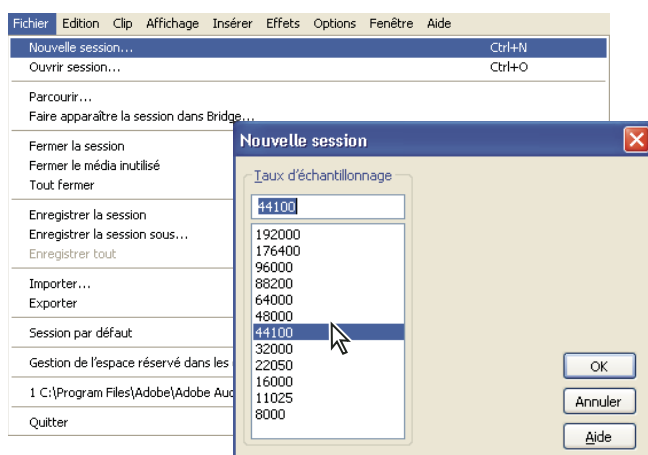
Fichier Edition Clip Affichage Insérer Effets Options Fenêtre Aide

Nouvelle session... Ctrl+N
Ouvrir session... Ctrl+O

Parcourir...
Faire apparaître la session dans Bridge...

Fermer la session
Fermer le média inutilisé
Tout fermer

Enregistrer la session
Enregistrer la session sous...
Enregistrer tout

Importer...
Exporter

Session par défaut

Gestion de l'espace réservé dans les

1 C:\Program Files\Adobe\Adobe Au

Quitter

Nouvelle session

Taux d'échantillonnage

44100

192000
176400
96000
88200
64000
48000
44100
32000
22050
16000
11025
8000

OK
Annuler
Aide